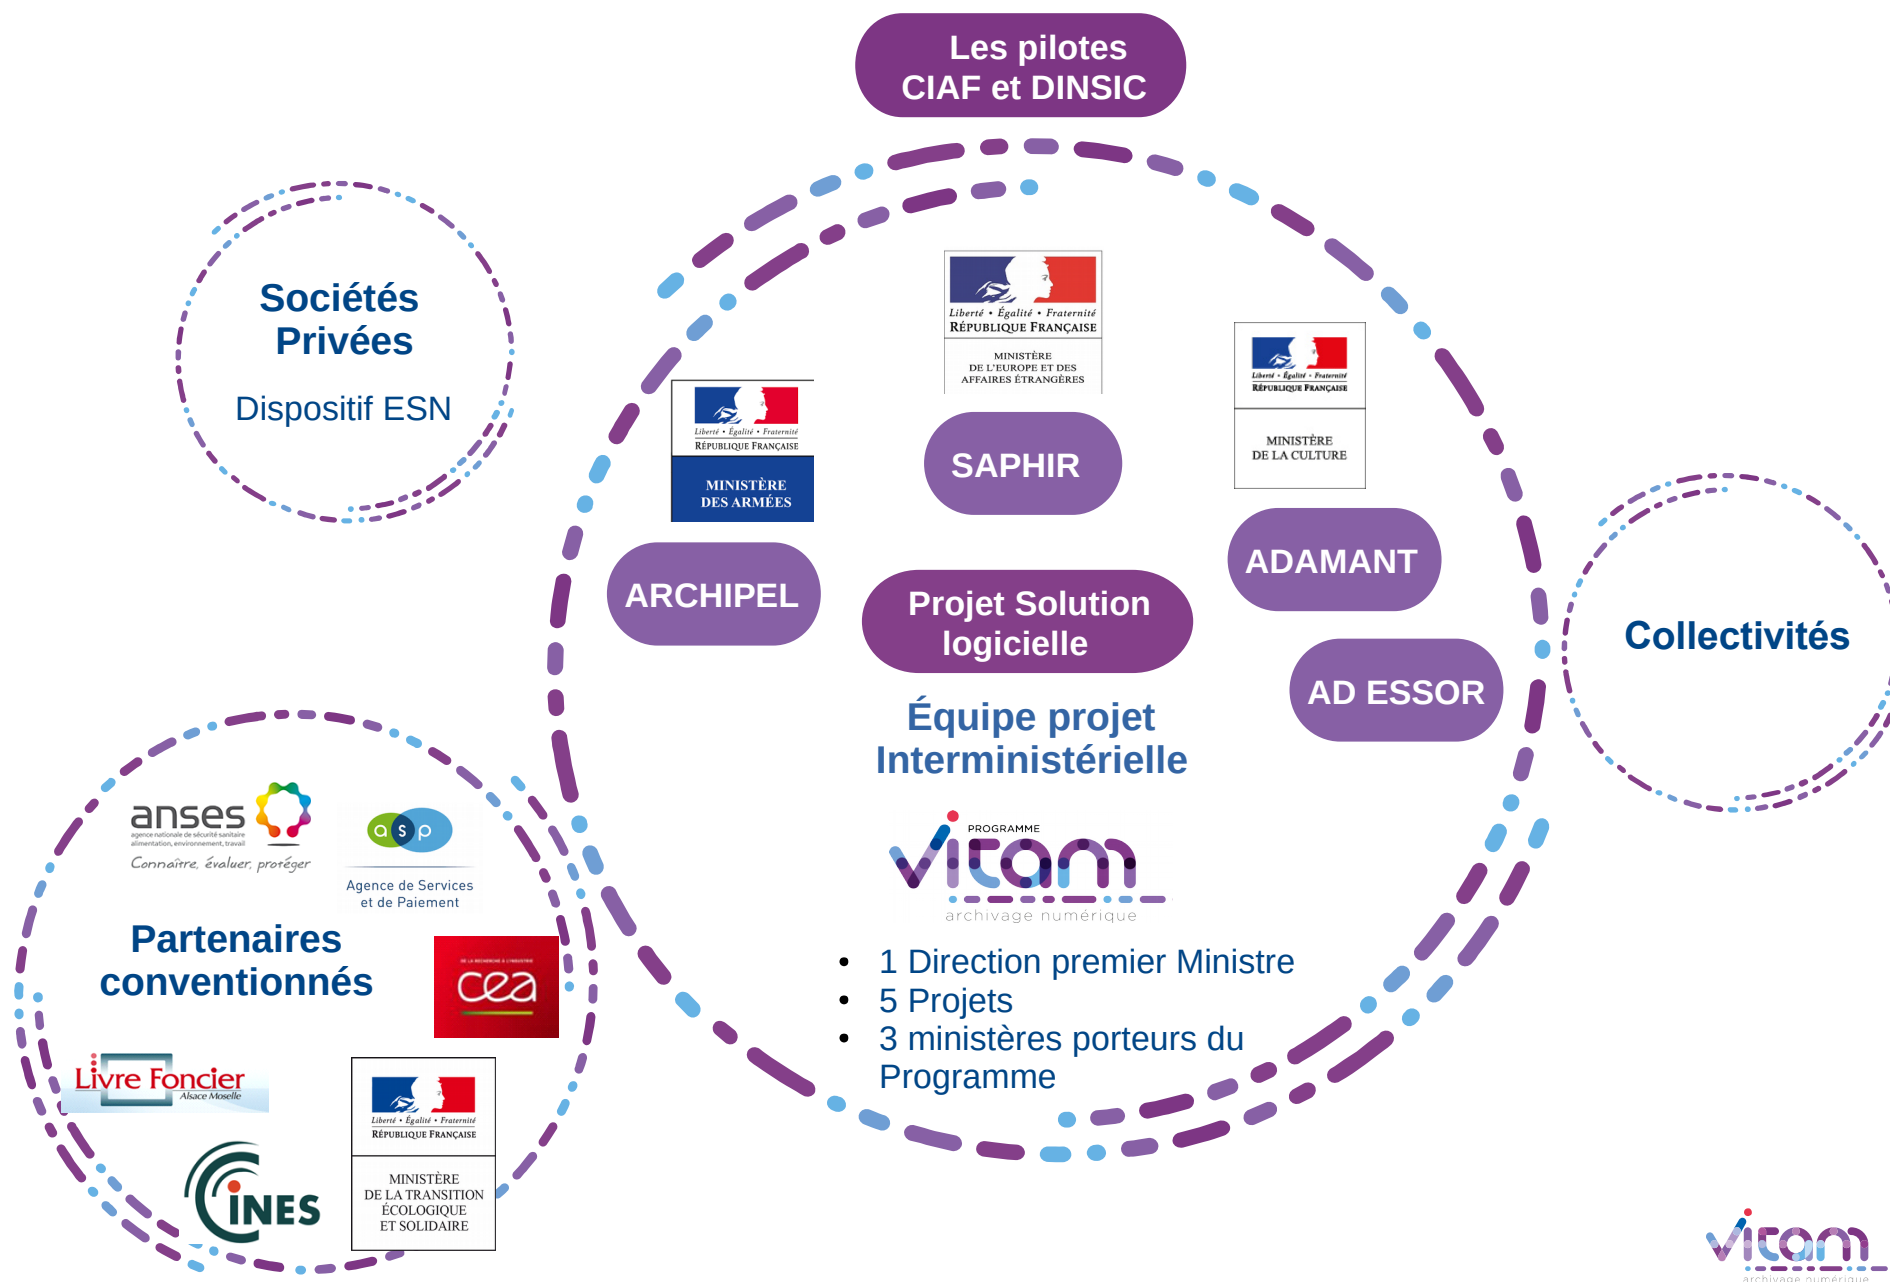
Les pilotes CIAF et DINSIC

Sociétés Privées

Dispositif ESN

Liberté • Égalité • Fraternité
RÉPUBLIQUE FRANÇAISE
MINISTÈRE DE L'EUROPE ET DES AFFAIRES ÉTRANGÈRES

Liberté • Égalité • Fraternité
RÉPUBLIQUE FRANÇAISE
MINISTÈRE DES ARMÉES

SAPHIR

Liberté • Égalité • Fraternité
RÉPUBLIQUE FRANÇAISE
MINISTÈRE DE LA CULTURE

ADAMANT

ARCHIPEL

Projet Solution logicielle

AD ESSOR

Collectivités

Équipe projet Interministérielle

PROGRAMME
vitam
archivage numérique

- 1 Direction premier Ministre
- 5 Projets
- 3 ministères porteurs du Programme

anses
agence nationale de sécurité sanitaire alimentation, environnement, travail
Connaître, évaluer, protéger

asp
Agence de Services et de Paiement

Partenaires conventionnés

cea

Livre Foncier
Alsace Moselle

Liberté • Égalité • Fraternité
RÉPUBLIQUE FRANÇAISE
MINISTÈRE DE LA TRANSITION ÉCOLOGIQUE ET SOLIDAIRE

CINES

vitam
archivage numérique